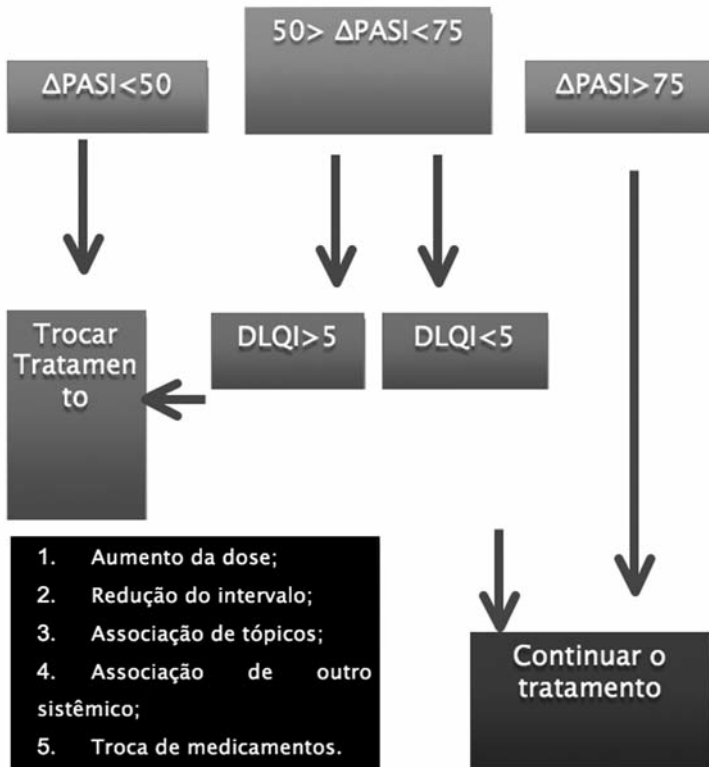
50> ΔPASI<75

ΔPASI<50

ΔPASI>75

Trocar Tratamento

DLQI>5

DLQI<5

1. Aumento da dose;
2. Redução do intervalo;
3. Associação de tópicos;
4. Associação de outro sistêmico;
5. Troca de medicamentos.

Continuar o tratamento